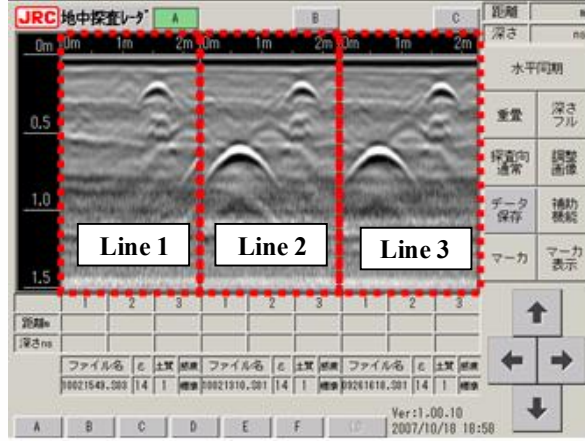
JRC 地中探査レーダ A B C 距離 深さ ns

0m 0m 1m 2m 0m 1m 2m 0m 1m 2m

0.5

1.0

1.5

Line 1 Line 2 Line 3

水平同期

重畳 深さフル

探査向通常 調整画像

データ保存 補助機能

マーカ マーカ表示

1 2 3 1 2 3 1 2 3

距離m

深さns

| ファイル名 | ε | 土質 | 感度 | ファイル名 | ε | 土質 | 感度 | ファイル名 | ε | 土質 | 感度 |
|---|---|---|---|---|---|---|---|---|---|---|---|
| 10021549.S03 | 14 | 1 | 標準 | 10021310.S01 | 14 | 1 | 標準 | 09261618.S01 | 14 | 1 | 標準 |

Ver:1.00.10
2007/10/18 18:58

A B C D E F